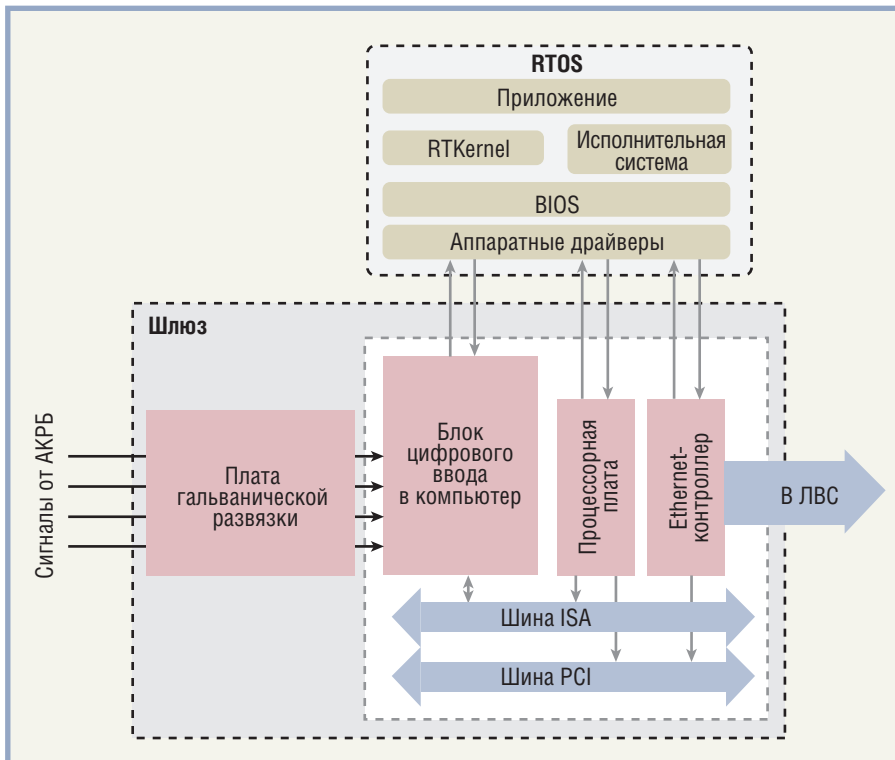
RTOS

Приложение

RTKernel

Исполнительная система

BIOS

Аппаратные драйверы

Шлюз

Сигналы от АКРБ

Плата гальванической развязки

Блок цифрового ввода в компьютер

Процессорная плата

Ethernet-контроллер

В ЛВС

Шина ISA

Шина PCI